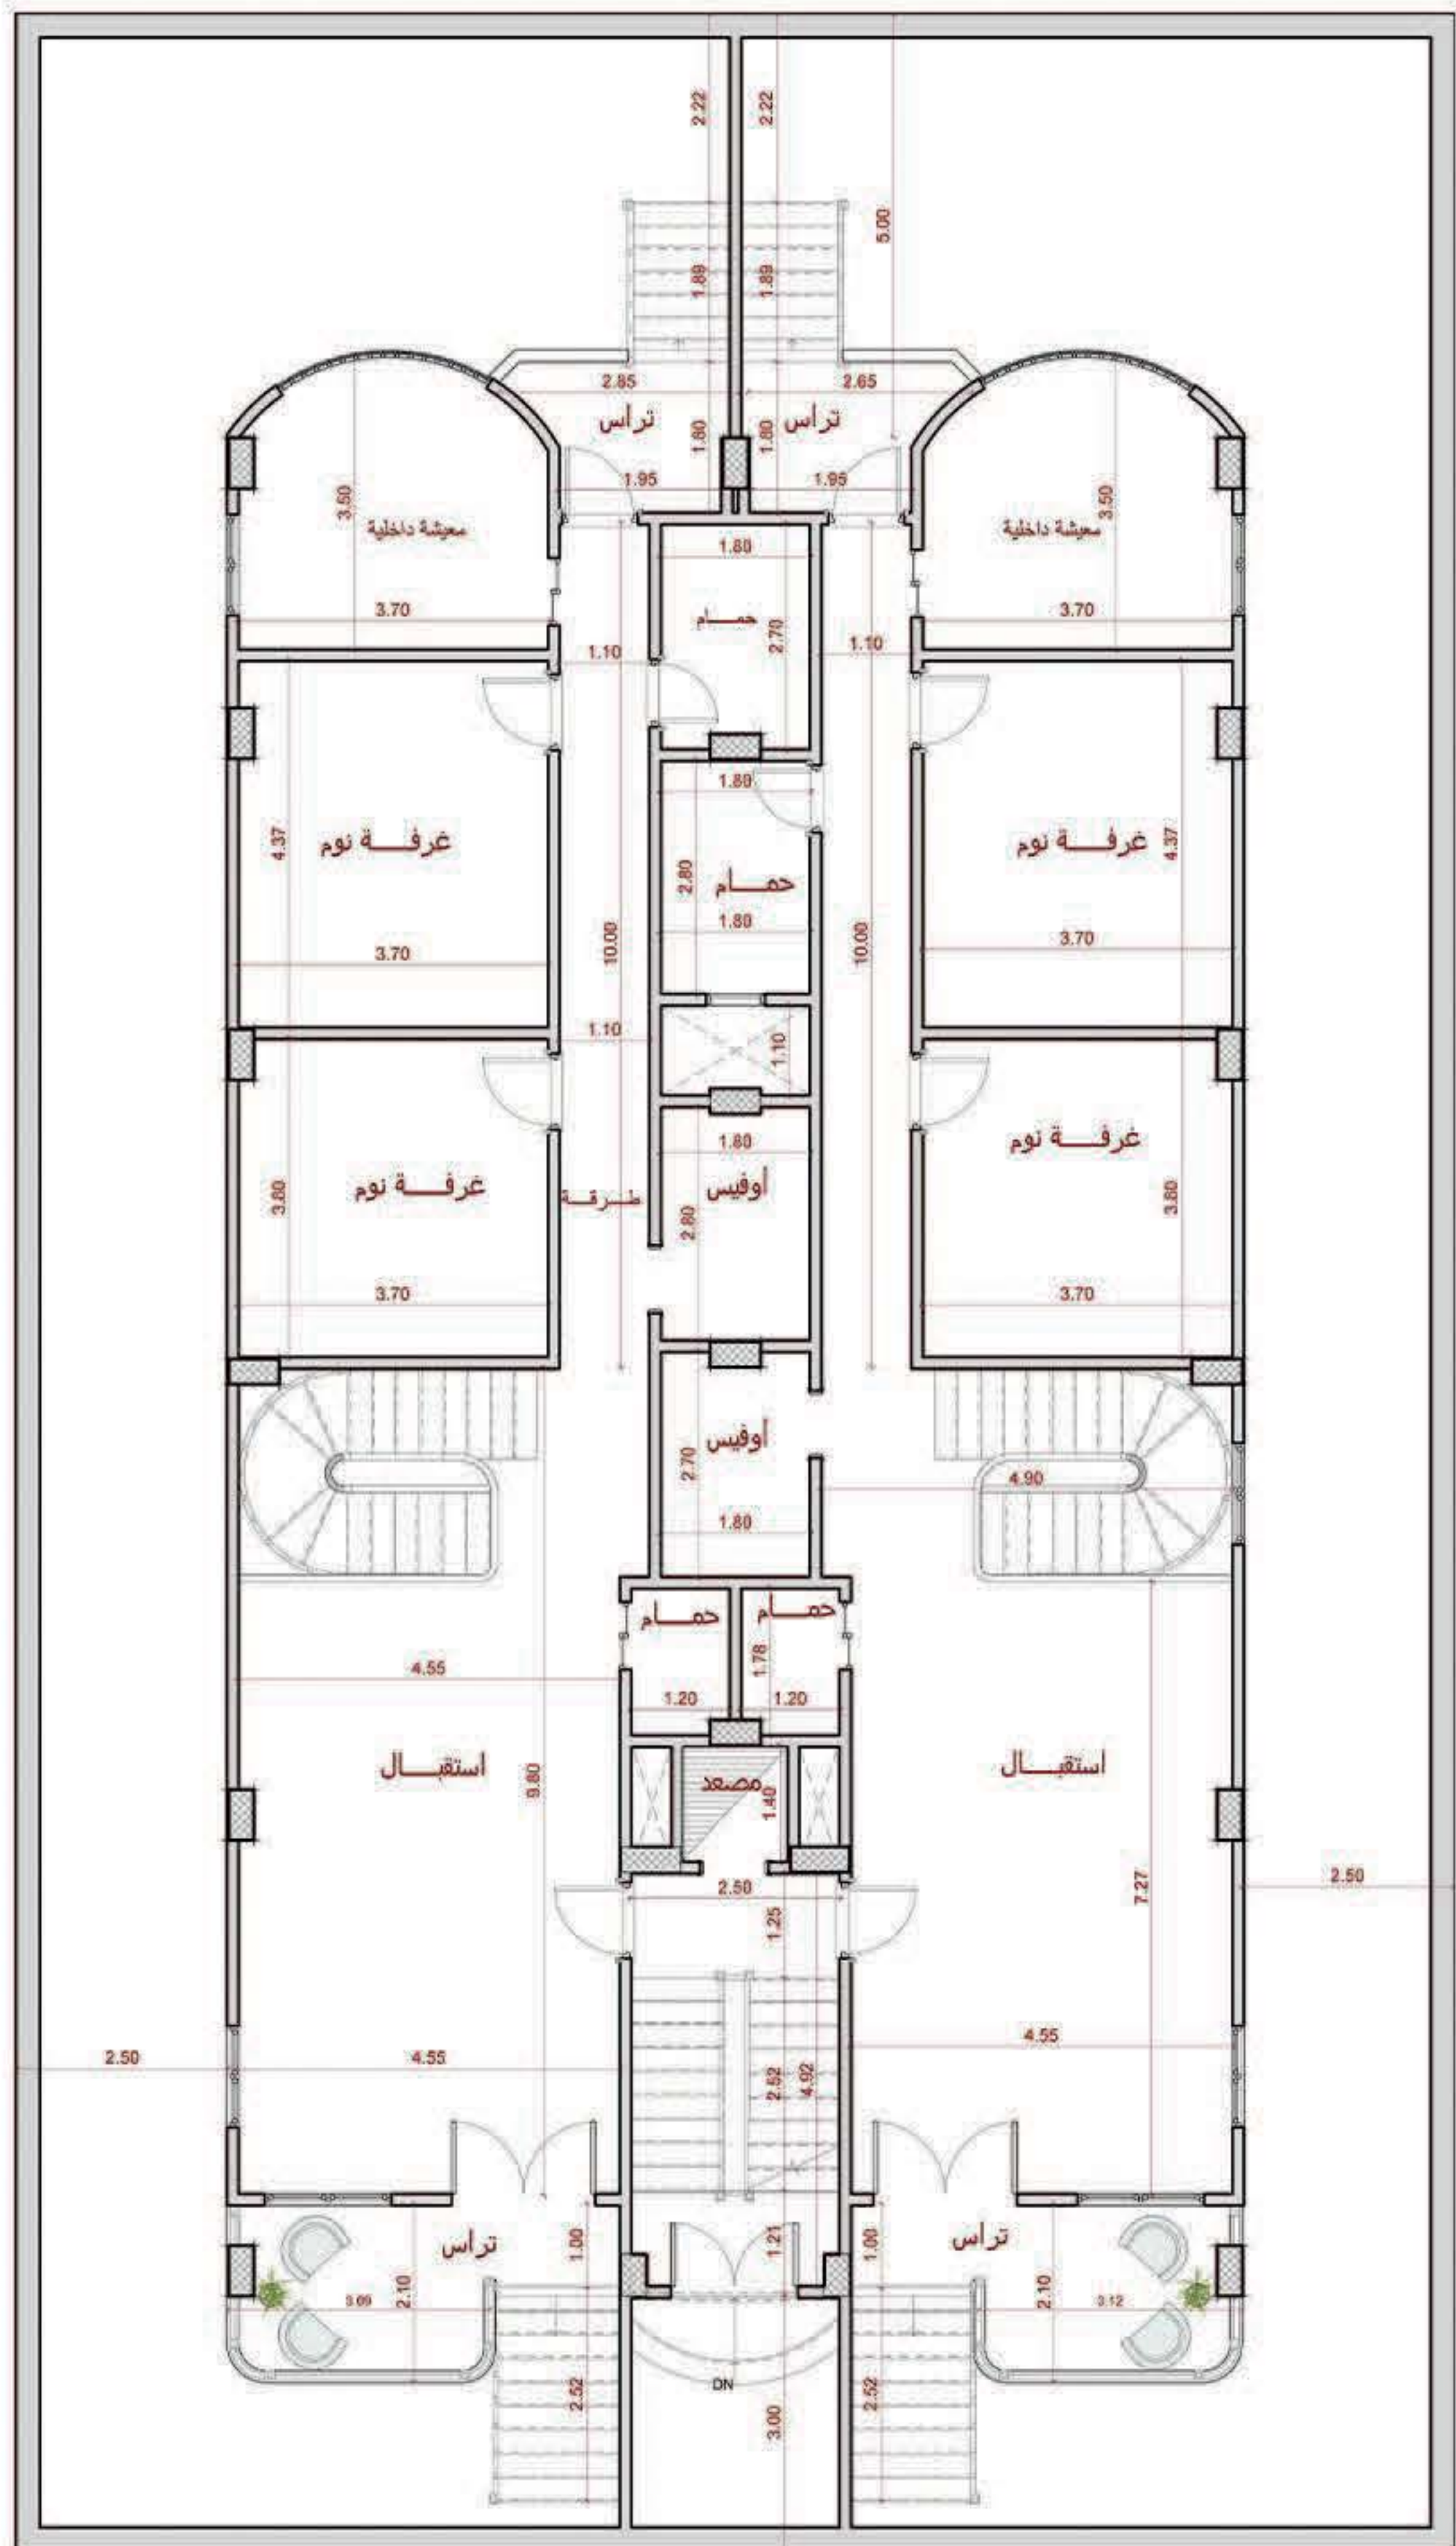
2.22
2.22
5.00
1.89
1.89
2.85
2.65
تراس
تراس
1.80
1.80
1.95
1.95
3.50
معيشة داخلية
3.50
معيشة داخلية
1.80
حمام
2.70
3.70
3.70
1.10
1.10
1.80
4.37
غرفة نوم
2.80
حمام
غرفة نوم
4.37
1.80
10.00
10.00
3.70
3.70
1.10
1.10
1.80
غرفة نوم
3.80
غرفة نوم
طرقة
اوفيس
2.80
3.80
3.70
3.70
اوفيس
2.70
4.90
1.80
حمام
حمام
1.78
4.55
1.20
1.20
استقبال
استقبال
9.80
مصعد
1.40
7.27
2.50
2.50
1.25
4.55
2.50
4.55
2.52
4.92
تراس
1.00
1.21
1.00
تراس
3.09
2.10
2.10
3.12
DN
2.52
3.00
2.52